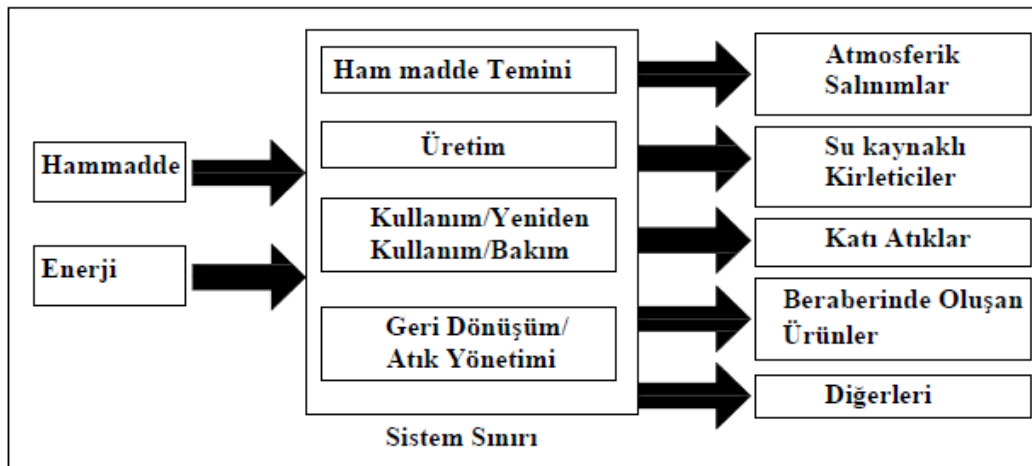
Hammadde

Enerji

Ham madde Temini

Üretim

Kullanım/Yeniden Kullanım/Bakım

Geri Dönüşüm/ Atık Yönetimi

Sistem Sınırı

Atmosferik Salınımlar

Su kaynaklı Kirleticiler

Katı Atıklar

Beraberinde Oluşan Ürünler

Diğerleri